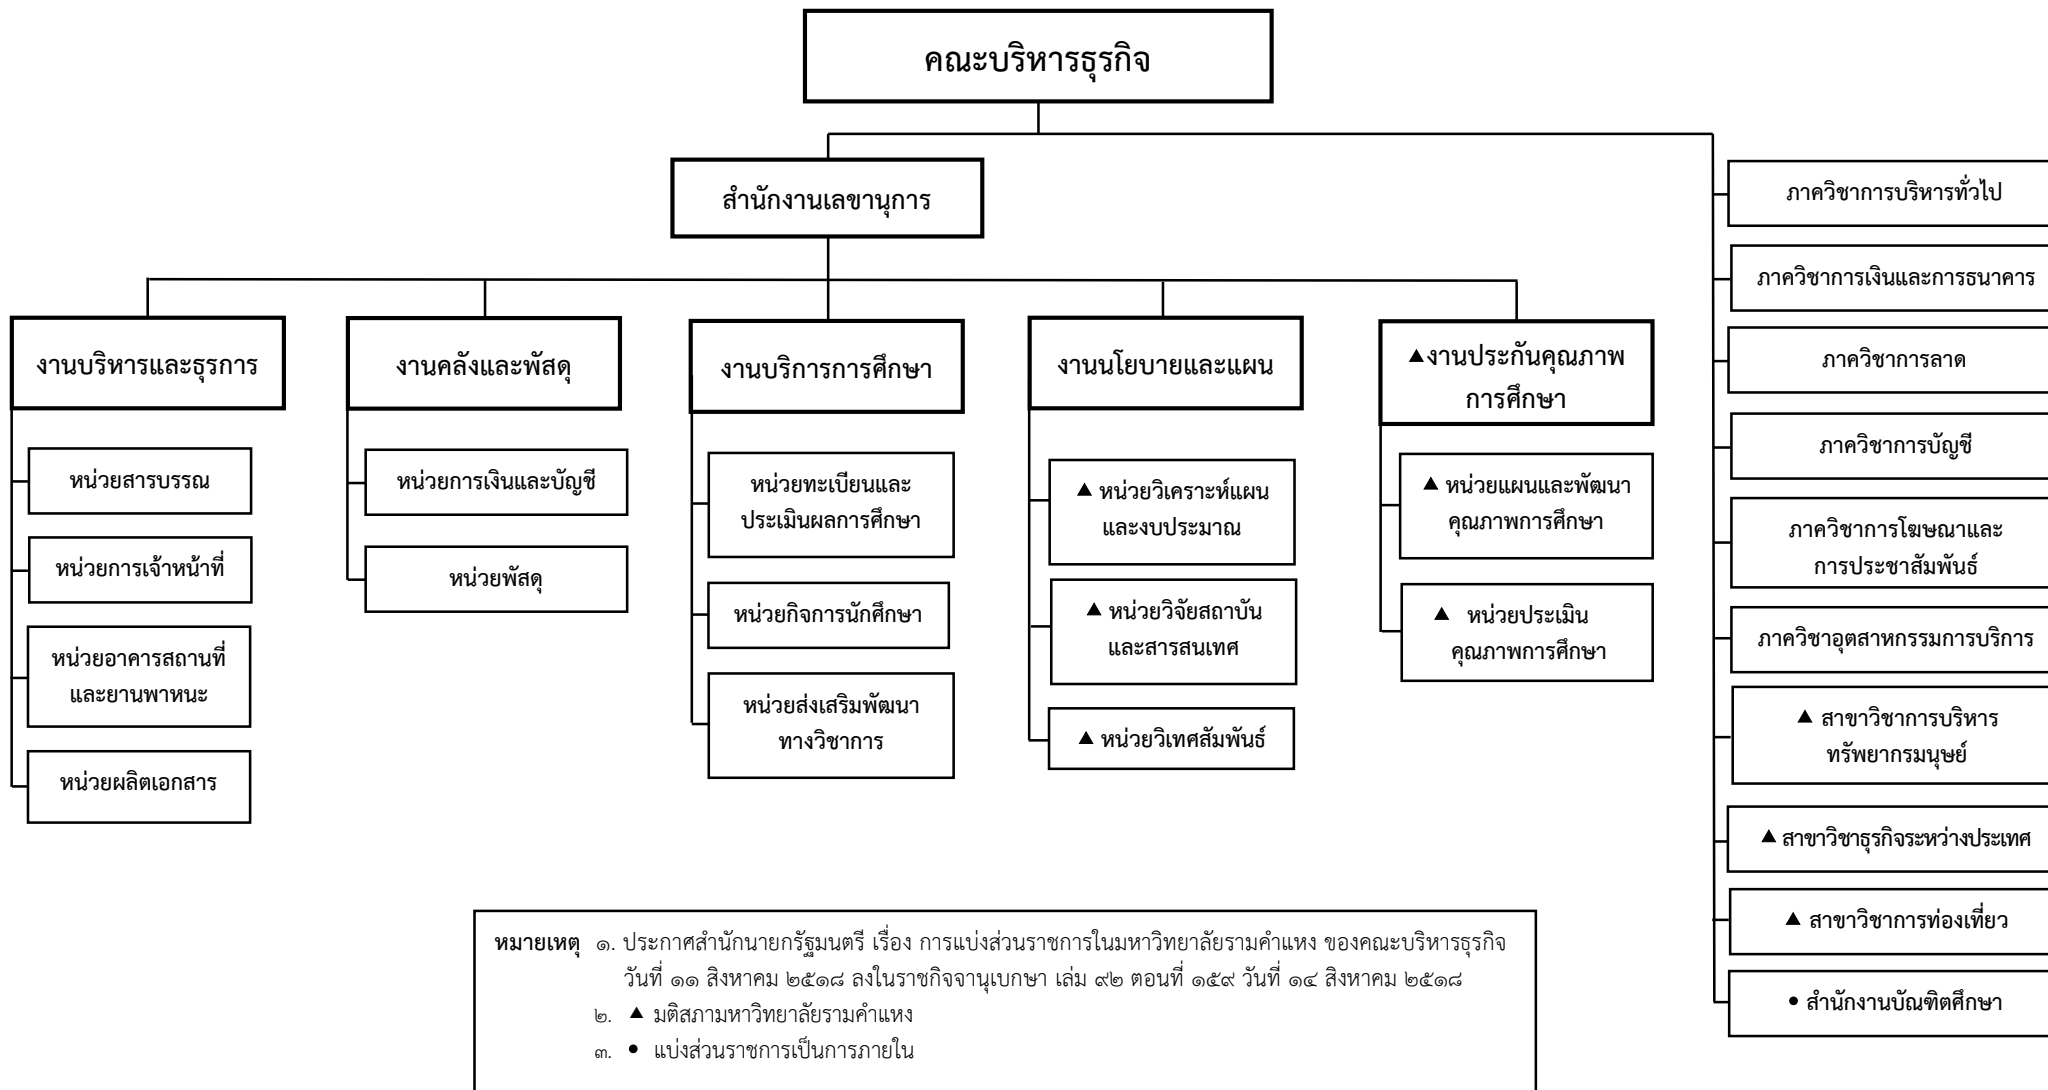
คณะบริหารธุรกิจ

สำนักงานเลขานุการ

งานบริหารและธุรการ

หน่วยสารบรรณ

หน่วยการเจ้าหน้าที่

หน่วยอาคารสถานที่และยานพาหนะ

หน่วยผลิตเอกสาร

งานคลังและพัสดุ

หน่วยการเงินและบัญชี

หน่วยพัสดุ

งานบริการการศึกษา

หน่วยทะเบียนและประเมินผลการศึกษา

หน่วยกิจการนักศึกษา

หน่วยส่งเสริมพัฒนาทางวิชาการ

งานนโยบายและแผน

▲ หน่วยวิเคราะห์แผนและงบประมาณ

▲ หน่วยวิจัยสถาบันและสารสนเทศ

▲ หน่วยวิเทศสัมพันธ์

▲งานประกันคุณภาพการศึกษา

▲ หน่วยแผนและพัฒนาคุณภาพการศึกษา

▲ หน่วยประเมินคุณภาพการศึกษา

ภาควิชาการบริหารทั่วไป

ภาควิชาการเงินและการธนาคาร

ภาควิชาการลาด

ภาควิชาการบัญชี

ภาควิชาการโฆษณาและการประชาสัมพันธ์

ภาควิชาอุตสาหกรรมการบริการ

▲ สาขาวิชาการบริหารทรัพยากรมนุษย์

▲ สาขาวิชาธุรกิจระหว่างประเทศ

▲ สาขาวิชาการท่องเที่ยว

• สำนักงานบัณฑิตศึกษา

หมายเหตุ ๑. ประกาศสำนักนายกรัฐมนตรี เรื่อง การแบ่งส่วนราชการในมหาวิทยาลัยรามคำแหง ของคณะบริหารธุรกิจ วันที่ ๑๑ สิงหาคม ๒๕๑๘ ลงในราชกิจจานุเบกษา เล่ม ๙๒ ตอนที่ ๑๕๙ วันที่ ๑๔ สิงหาคม ๒๕๑๘
๒. ▲ มติสภามหาวิทยาลัยรามคำแหง
๓. • แบ่งส่วนราชการเป็นการภายใน